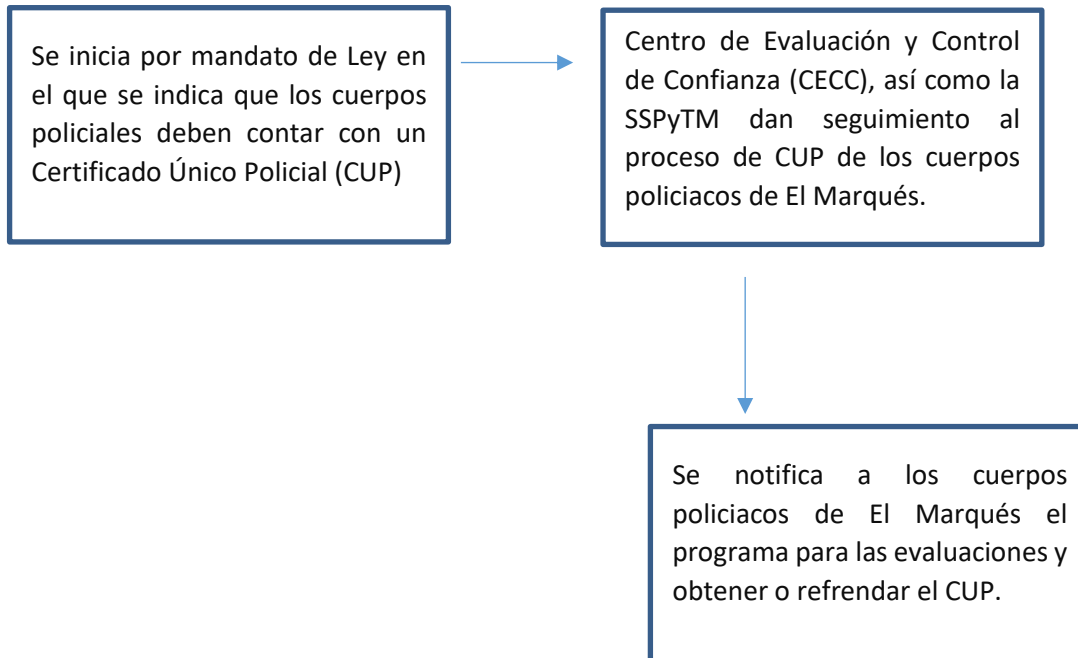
Se inicia por mandato de Ley en el que se indica que los cuerpos policiales deben contar con un Certificado Único Policial (CUP)

Centro de Evaluación y Control de Confianza (CECC), así como la SSPyTM dan seguimiento al proceso de CUP de los cuerpos policiacos de El Marqués.

Se notifica a los cuerpos policiacos de El Marqués el programa para las evaluaciones y obtener o refrendar el CUP.